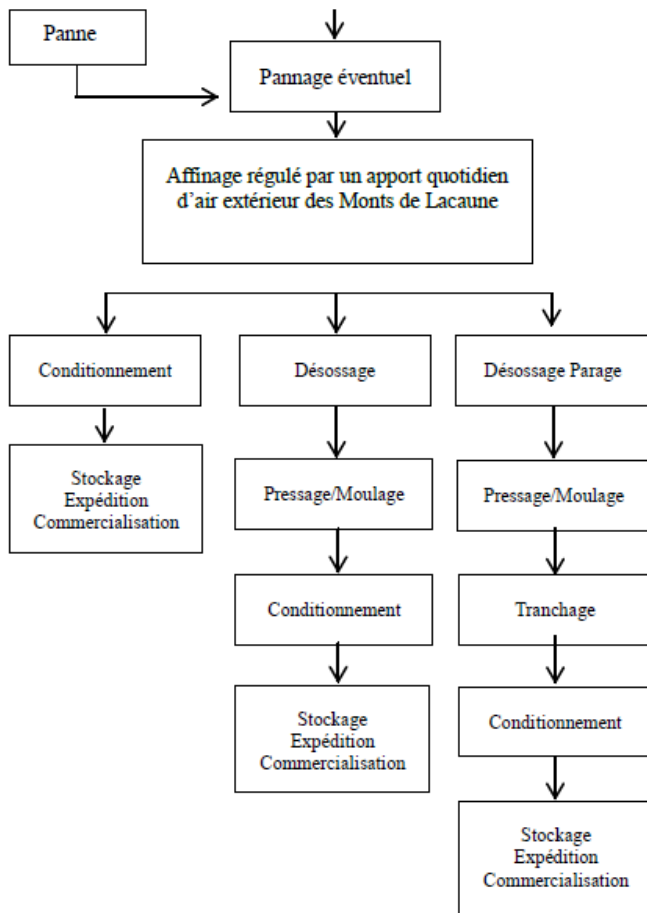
Panne

Pannage éventuel

Affinage régulé par un apport quotidien d'air extérieur des Monts de Lacaune

Conditionnement

Stockage
Expédition
Commercialisation

Désossage

Pressage/Moulage

Conditionnement

Stockage
Expédition
Commercialisation

Désossage Parage

Pressage/Moulage

Tranchage

Conditionnement

Stockage
Expédition
Commercialisation